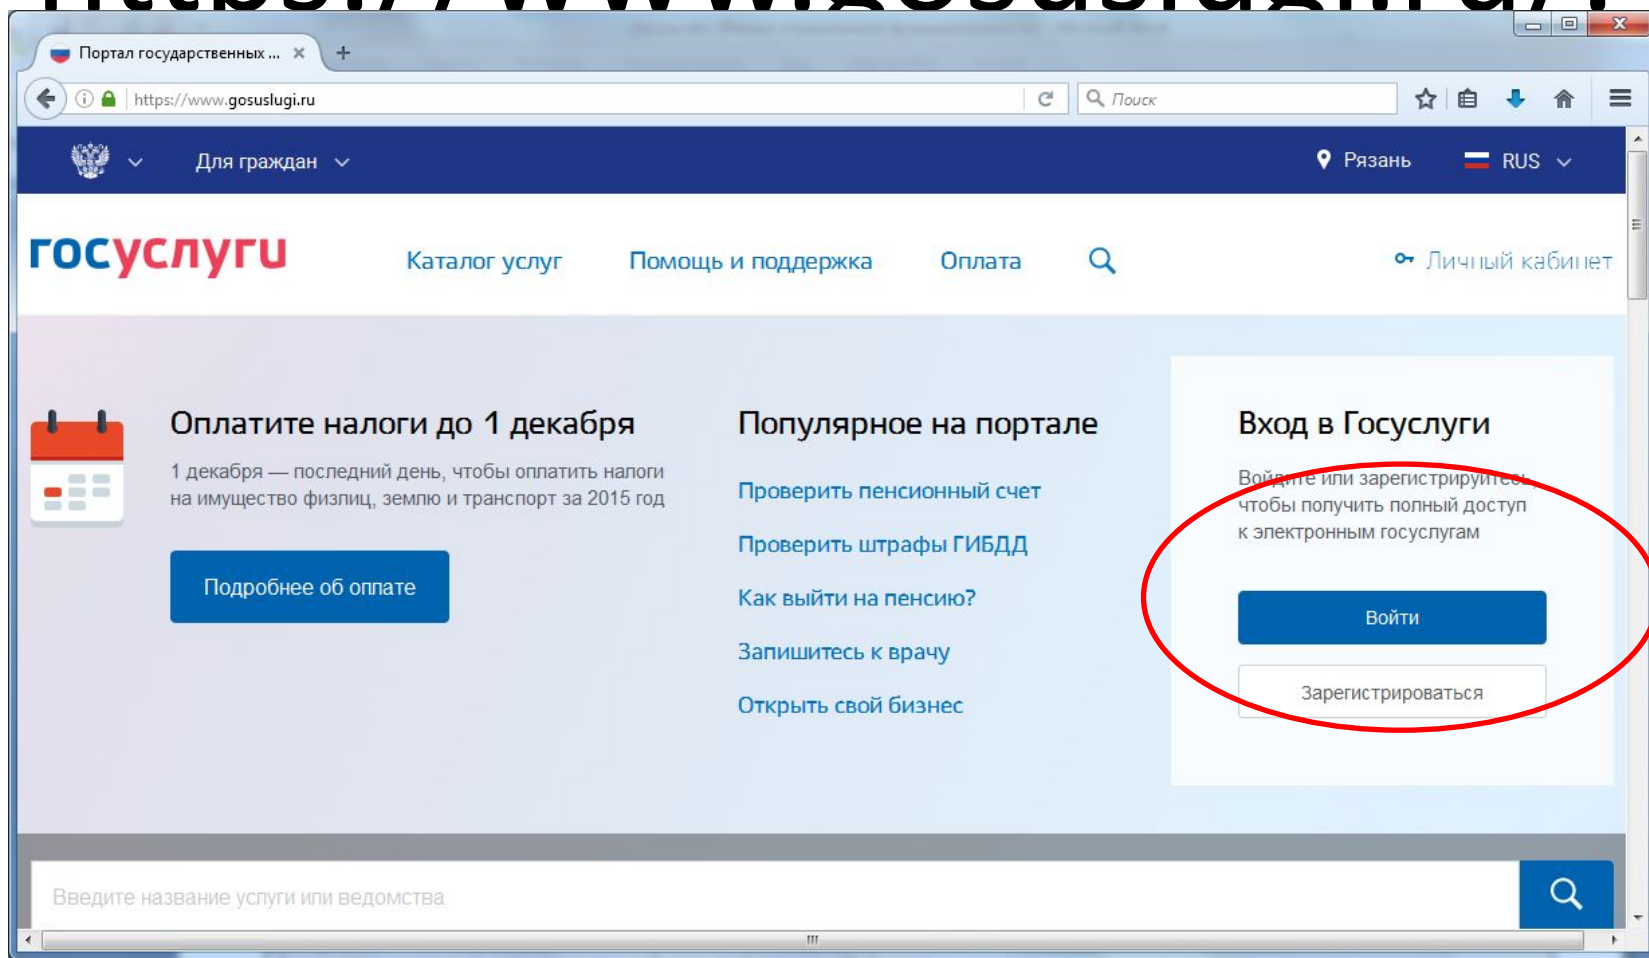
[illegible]

Портал государственных ...

https://www.gosuslugi.ru

Поиск

Для граждан

Рязань

RUS

госуслуги

Каталог услуг

Помощь и поддержка

Оплата

Личный кабинет

Оплатите налоги до 1 декабря

1 декабря — последний день, чтобы оплатить налоги на имущество физлиц, землю и транспорт за 2015 год

Подробнее об оплате

Популярное на портале

Проверить пенсионный счет

Проверить штрафы ГИБДД

Как выйти на пенсию?

Запишитесь к врачу

Открыть свой бизнес

Вход в Госуслуги

Войдите или зарегистрируйтесь, чтобы получить полный доступ к электронным госуслугам

Войти

Зарегистрироваться

Введите название услуги или ведомства